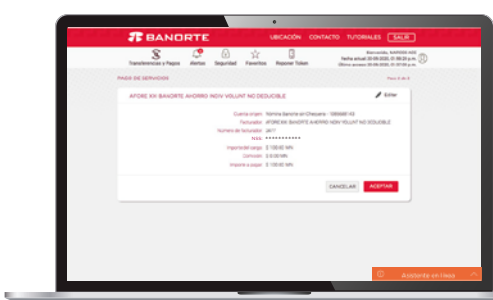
BANORTE
UBICACIÓN CONTACTO TUTORIALES SALIR

Transferencias y Pagos Alertas Seguridad Favoritos Reponer Token

Bienvenido, MARISSA HAID
Fecha actual: 20-08-2020, 01:36:20 p.m.
Último acceso: 20-08-2020, 01:07:08 p.m.

PAGO DE SERVICIOS
Paso 2 de 3

AFORE XXI BANORTE AHORRO NOV VOLUNT NO DEDUCIBLE
Editar

Cuenta origen: Nómina Banorte en Chequera - 1265681 93
Facturador: AFORE XXI BANORTE AHORRO NOV VOLUNT NO DEDUCIBLE
Número de facturador: 2477
NSS: ••••••••••••
Importe del cargo: $ 100.00 MN
Comisión: $ 0.00 MN
Importe a pagar: $ 100.00 MN

CANCELAR ACEPTAR

Asistente en línea